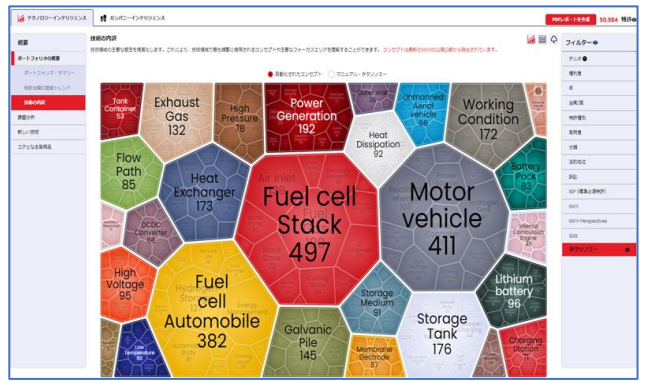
テクノロジーインテリジェンス　カンパニーインテリジェンス

PDFレポートを作成　50,584 特許

概要
ポートフォリオの概要
ポートフォリオ・サマリー
特許出願の数量トレンド
技術の内訳
課題分析
新しい技術
コアとなる発明品

技術の内訳
技術領域の主要な概要を表現しました。これにより、技術領域で最も頻繁に使用されるコンセプトや主要なフォーカスエリアを理解することができます。コンセプトは最新の5000の公開1群から抽出されています。

自動生成されたコンセプト　マニュアル・タクソノミー

Tank Container 53
Exhaust Gas 132
High Pressure 78
Power Generation 192
Unmanned Aerial Vehicle 66
Working Condition 172
Heat Dissipation 92
Flow Path 85
Heat Exchanger 173
Fuel cell Stack 497
Motor vehicle 411
Battery Pack 83
DCDC Converter 68
Internal Combustion Engine 48
High Voltage 95
Fuel cell Automobile 382
Storage Medium 91
Lithium battery 96
Low Temperature 60
Galvanic Pile 145
Membrane Electrode 57
Storage Tank 176
Charging Station 71
Air Inlet

フィルター
データ
権利者
国
法的状態
特許種別
発明者
分類
出願日
評価
SEP (標準必須特許)
GXIII
GXIII-Perspectives
SDG
タクソノミー